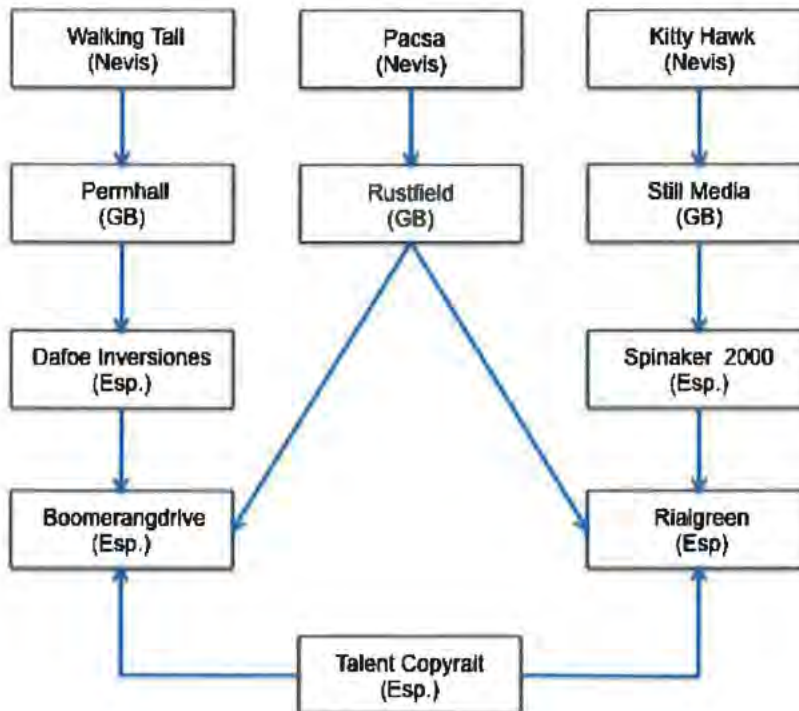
Walking Tall
(Nevis)

Pacsa
(Nevis)

Kitty Hawk
(Nevis)

Permhall
(GB)

Rustfield
(GB)

Still Media
(GB)

Dafoe Inversiones
(Esp.)

Spinaker 2000
(Esp.)

Boomerangdrive
(Esp.)

Rialgreen
(Esp)

Talent Copyrait
(Esp.)